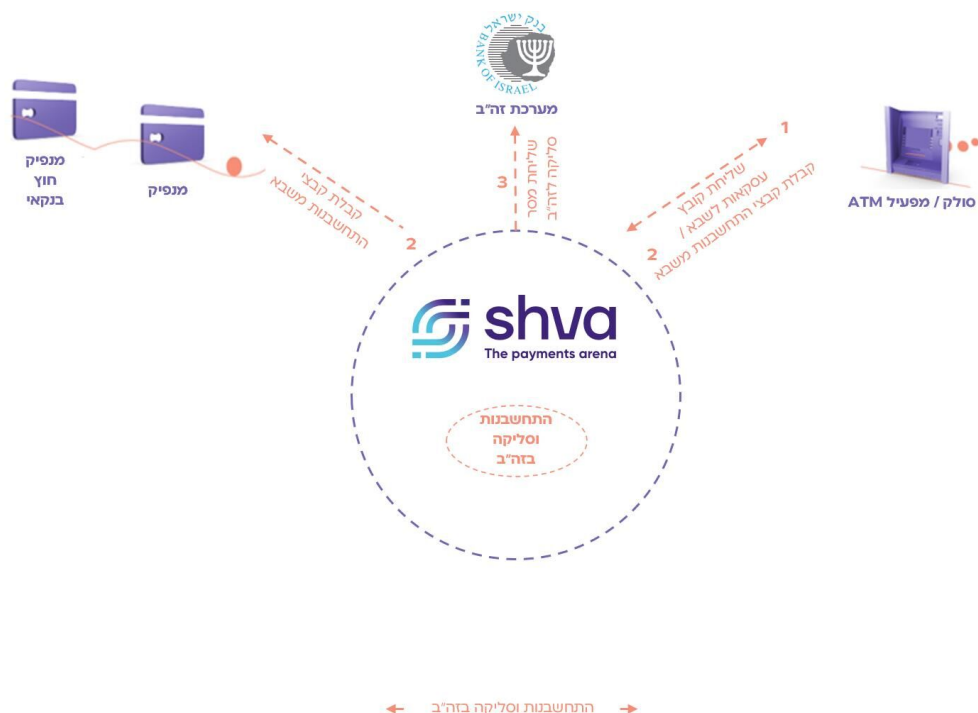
בנק ישראל
BANK OF ISRAEL
מערכת זה"ב

מנפיק חוץ בנקאי

מנפיק

2
קבלת קבצי התחשבנות משבא

3
שליחת מסר סליקה לזה"ב

1
שליחת קובץ עסקאות לשבא /
2
קבלת קבצי התחשבנות משבא

סולק / מפעיל ATM

shva
The payments arena

התחשבנות וסליקה בזה"ב

התחשבנות וסליקה בזה"ב